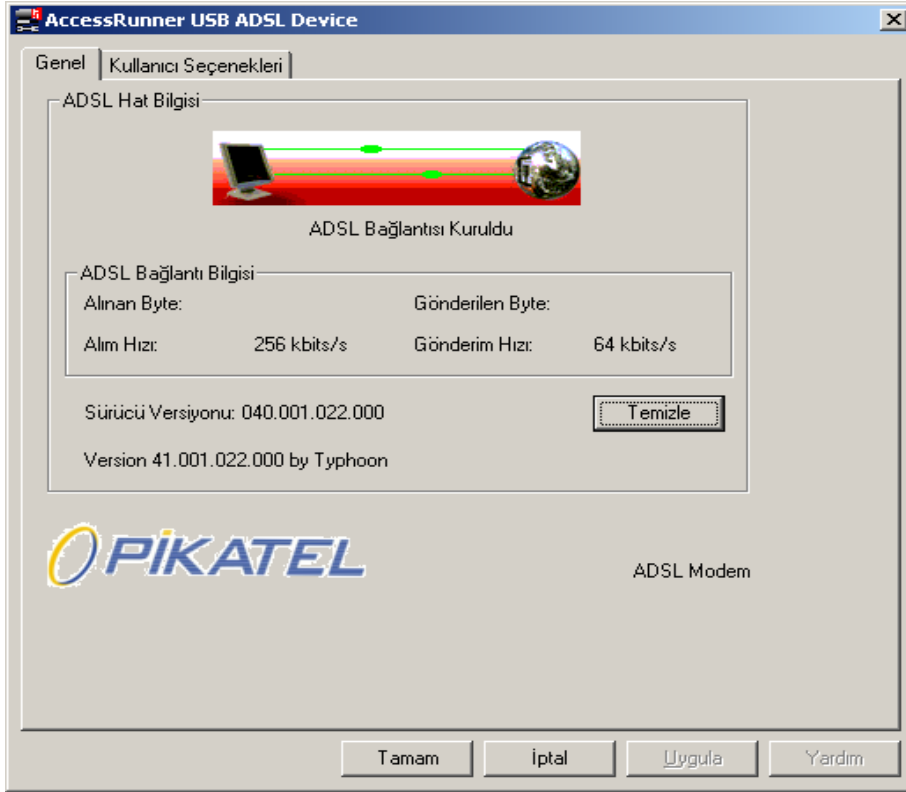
AccessRunner USB ADSL Device

Genel | Kullanıcı Seçenekleri

ADSL Hat Bilgisi

ADSL Bağlantısı Kuruldu

ADSL Bağlantı Bilgisi

| Alınan Byte: | | Gönderilen Byte: | |
|---|---|---|---|
| Alım Hızı: | 256 kbits/s | Gönderim Hızı: | 64 kbits/s |

Sürücü Versiyonu: 040.001.022.000

Temizle

Version 41.001.022.000 by Typhoon

PİKATEL

ADSL Modem

Tamam İptal Uygula Yardım